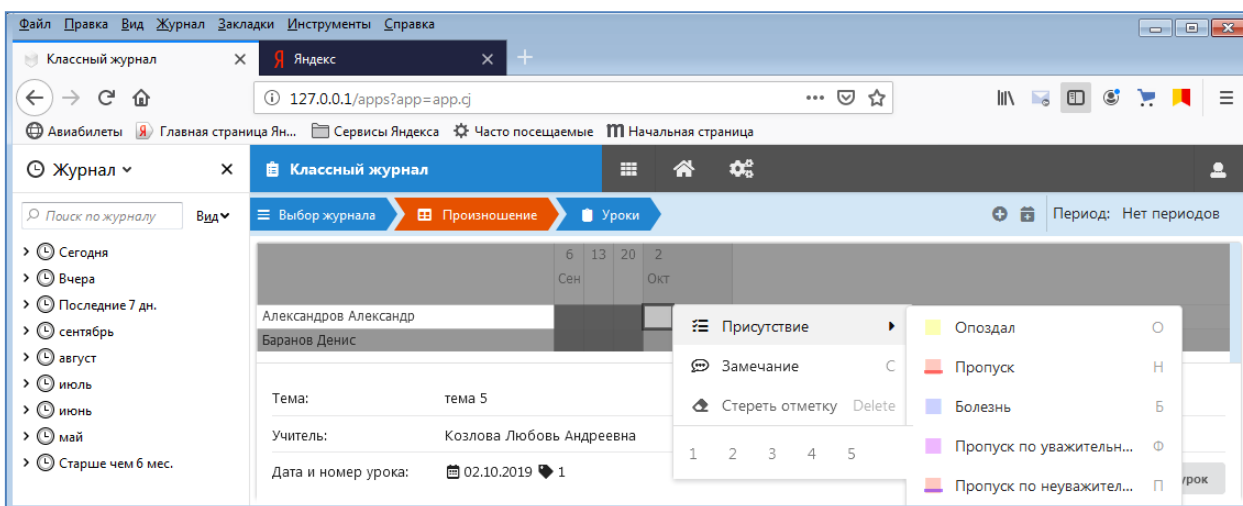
Файл Правка Вид Журнал Закладки Инструменты Справка

Классный журнал ✕ Яндекс ✕ +

127.0.0.1/apps?app=app.cj

Авиабилеты Главная страница Ян... Сервисы Яндекса Часто посещаемые Начальная страница

Журнал ✕

Поиск по журналу Вид

Сегодня
Вчера
Последние 7 дн.
сентябрь
август
июль
июнь
май
Старше чем 6 мес.

Классный журнал

Выбор журнала Произношение Уроки

Период: Нет периодов

| | 6 Сен | 13 | 20 | 2 Окт |
|---|---|---|---|---|
| Александров Александр | | | | |
| Баранов Денис | | | | |

Присутствие
Замечание C
Стереть отметку Delete
1 2 3 4 5

Опоздал О
Пропуск Н
Болезнь Б
Пропуск по уважительн... Ф
Пропуск по неуважител... П

Тема: тема 5
Учитель: Козлова Любовь Андреевна
Дата и номер урока: 02.10.2019 1

урок